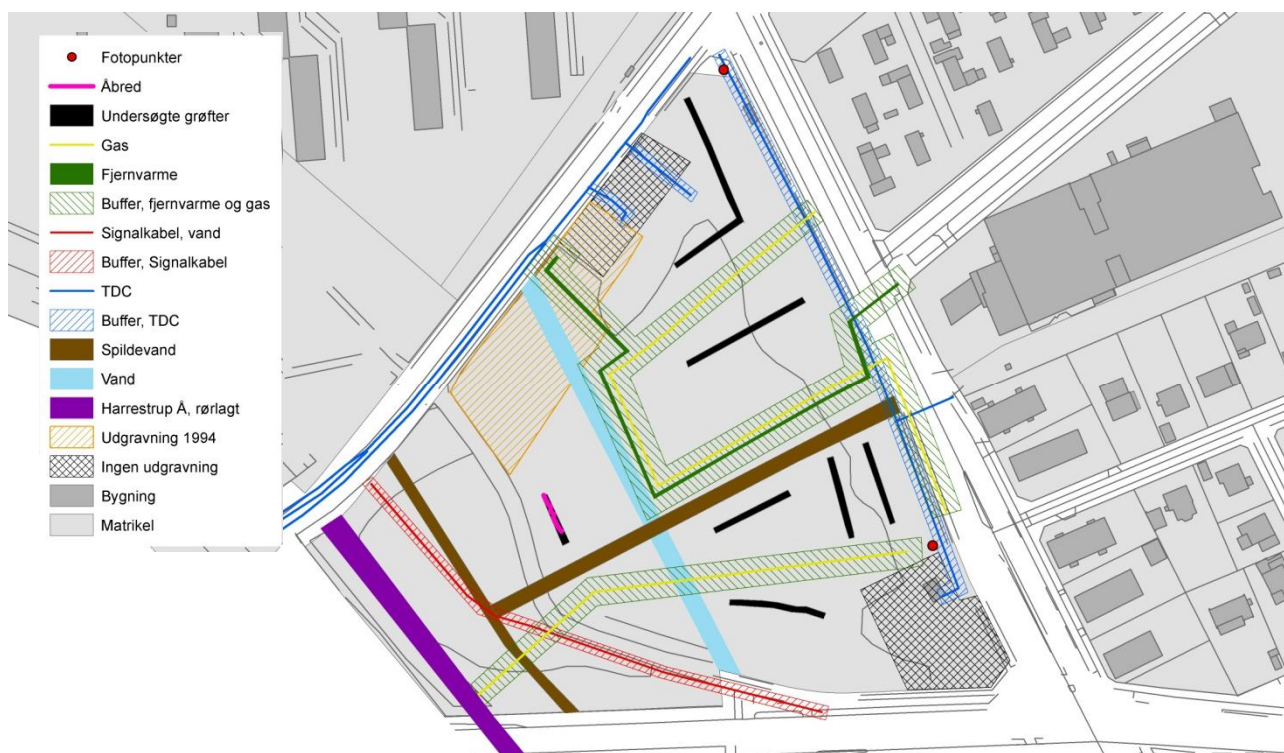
Fotopunkter
Åbred
Undersøgte grøfter
Gas
Fjernvarme
Buffer, fjernvarme og gas
Signalkabel, vand
Buffer, Signalkabel
TDC
Buffer, TDC
Spildevand
Vand
Harrestrup Å, rørlagt
Udgravning 1994
Ingen udgravning
Bygning
Matrikel